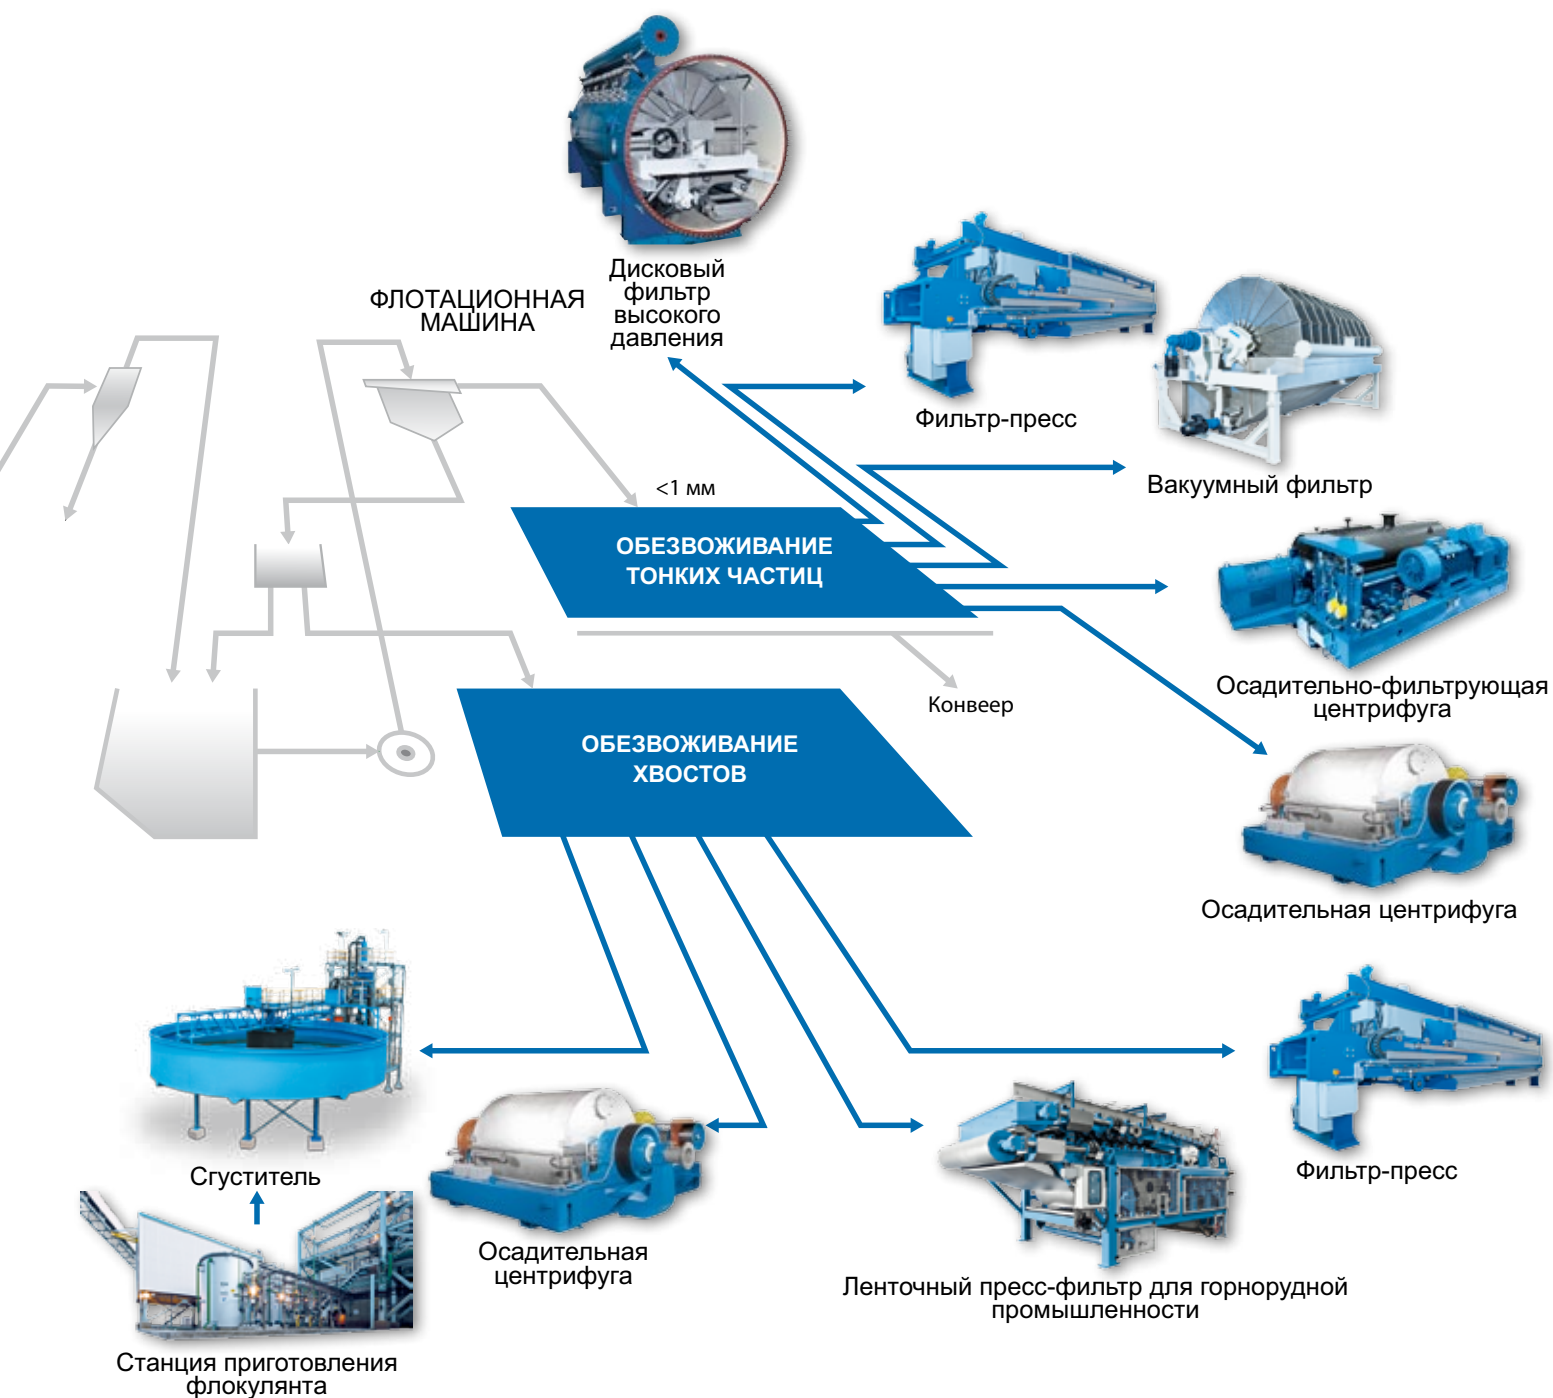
Дисковый фильтр высокого давления

ФЛОТАЦИОННАЯ МАШИНА

Фильтр-пресс

Вакуумный фильтр

<1 мм

ОБЕЗВОЖИВАНИЕ ТОНКИХ ЧАСТИЦ

Осадительно-фильтрующая центрифуга

Конвеер

ОБЕЗВОЖИВАНИЕ ХВОСТОВ

Осадительная центрифуга

Фильтр-пресс

Сгуститель

Осадительная центрифуга

Ленточный пресс-фильтр для горнорудной промышленности

Станция приготовления флокулянта